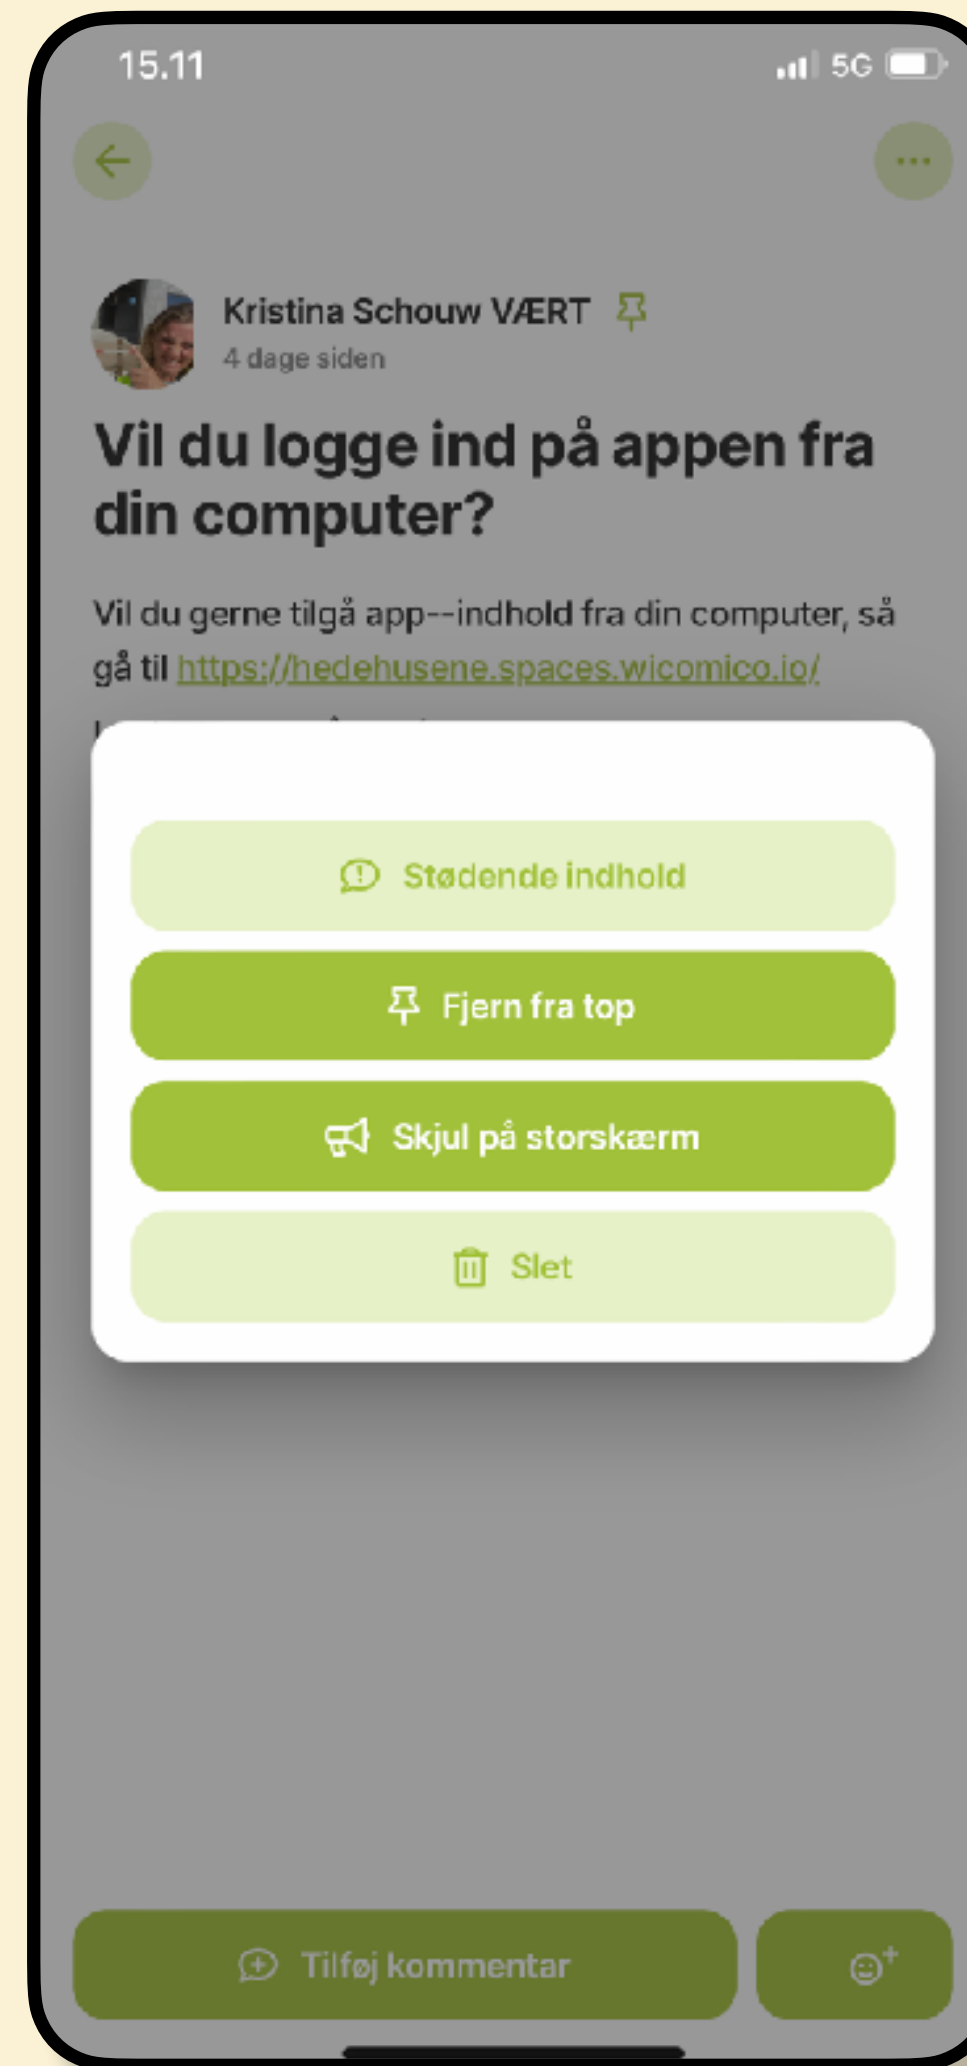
15.11

5G

Kristina Schouw VÆRT

4 dage siden

Vil du logge ind på appen fra din computer?

Vil du gerne tilgå app--indhold fra din computer, så gå til https://hedehusene.spaces.wicomico.io/

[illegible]

Stødende indhold

Fjern fra top

Skjul på storskærm

Slet

Tilføj kommentar